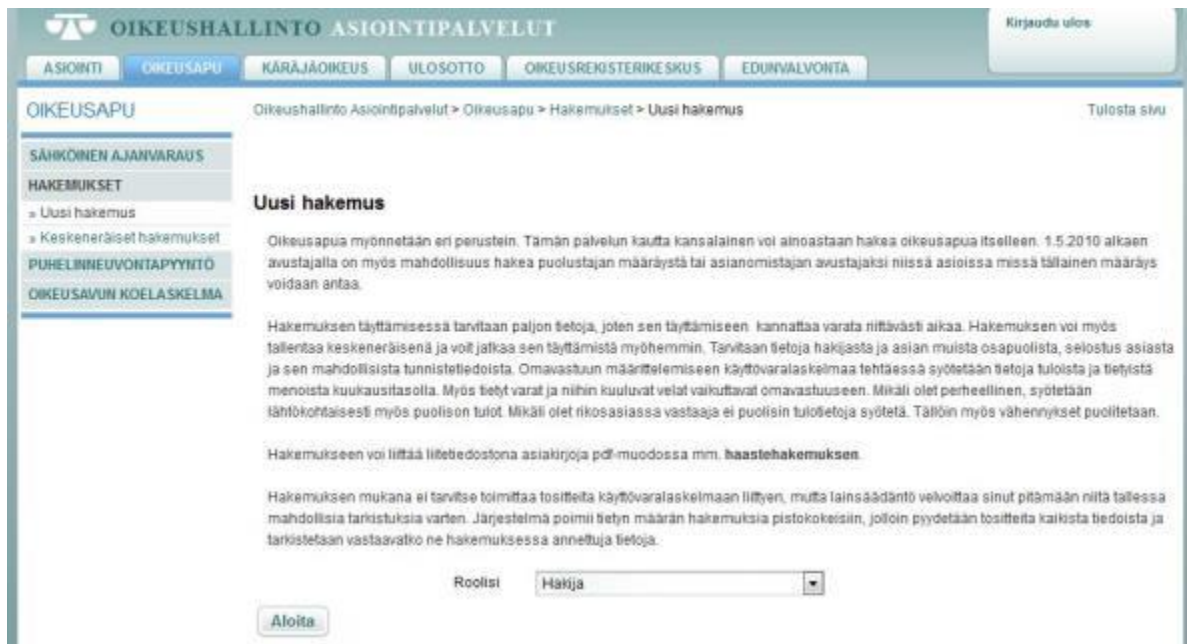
OIKEUSHALLINTO ASIOINTIPALVELUT

Kirjaudu ulos

ASIOINTI
OIKEUSAPU
KÄRÄJÄOIKEUS
ULOSOTTO
OIKEUSREKISTERIKESKUS
EDUNVALVONTA

OIKEUSAPU

SÄHKÖINEN AJANVARAUS
HAKEMUKSET
» Uusi hakemus
» Keskeneräiset hakemukset
PUHELINNEUVONTAPYYNTÖ
OIKEUSAVUN KOELASKELMA

Oikeushallinto Asiointipalvelut > Oikeusapu > Hakemukset > Uusi hakemus

Tulosta sivu

Uusi hakemus

Oikeusapua myönnetään eri perustein. Tämän palvelun kautta kansalainen voi ainoastaan hakea oikeusapua itselleen. 1.5.2010 alkaen avustajalla on myös mahdollisuus hakea puolustajan määräystä tai asianomistajan avustajaksi niissä asioissa missä tällainen määräys voidaan antaa.

Hakemuksen täyttämisessä tarvitaan paljon tietoja, joten sen täyttämiseen kannattaa varata riittävästi aikaa. Hakemuksen voi myös tallentaa keskeneräisenä ja voit jatkaa sen täyttämistä myöhemmin. Tarvitaan tietoja hakijasta ja asian muista osapuolista, selostus asiasta ja sen mahdollisista tunnistetiedoista. Omavastuun määrittelemiseen käyttövaralaskelmaa tehtäessä syötetään tietoja tuloista ja tietyistä menoista kuukausitasolla. Myös tietyt varat ja niihin kuuluvat velat vaikuttavat omavastuuseen. Mikäli olet perheellinen, syötetään lähtökohtaisesti myös puolison tulot. Mikäli olet rikosasiassa vastaaja ei puolisin tulotietoja syötetä. Tällöin myös vähennykset puolitetaan.

Hakemukseen voi liittää liitetiedostona asiakirjoja pdf-muodossa mm. haastehakemuksen.

Hakemuksen mukana ei tarvitse toimittaa tositteita käyttövaralaskelmaan liittyen, mutta lainsäädäntö velvoittaa sinut pitämään niitä tallessa mahdollisia tarkistuksia varten. Järjestelmä poimii tietyn määrän hakemuksia pistokokeisiin, jolloin pyydetään tositteita kaikista tiedoista ja tarkistetaan vastaavatko ne hakemuksessa annettuja tietoja.

Roolisi Hakija

Aloita